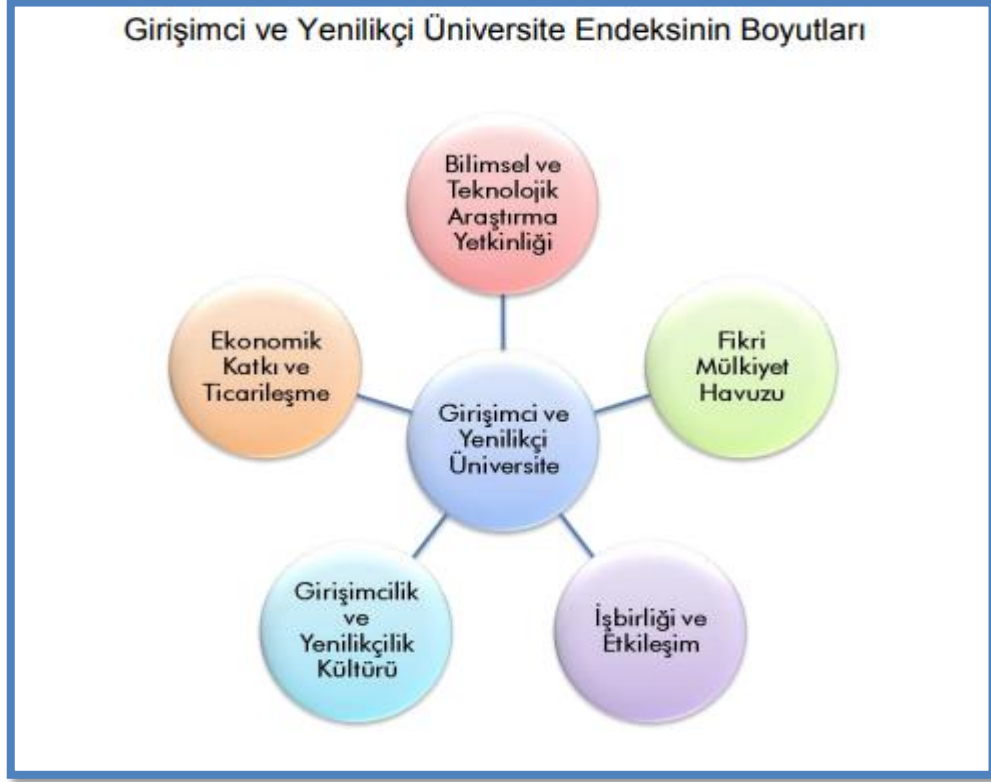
Girişimci ve Yenilikçi Üniversite Endeksinin Boyutları

Bilimsel ve Teknolojik Araştırma Yetkinliği

Ekonomik Katkı ve Ticarileşme

Fikri Mülkiyet Havuzu

Girişimci ve Yenilikçi Üniversite

Girişimcilik ve Yenilikçilik Kültürü

İşbirliği ve Etkileşim